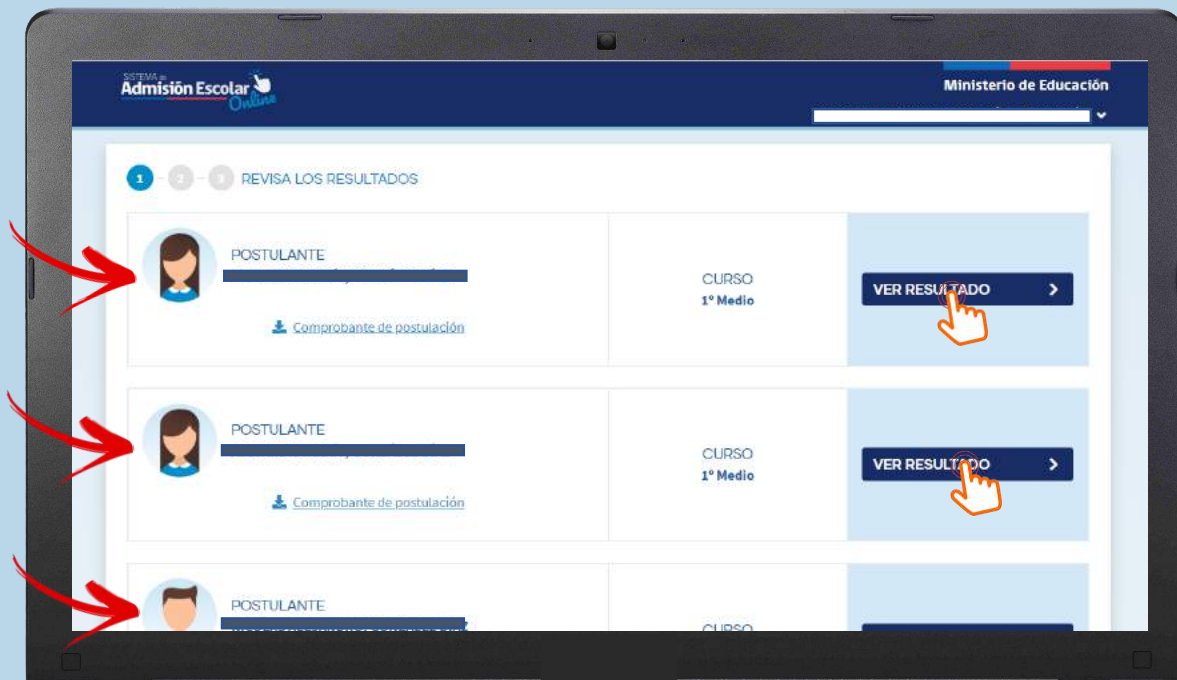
SISTEMA de Admisión Escolar Online

Ministerio de Educación

1 2 3 REVISA LOS RESULTADOS

POSTULANTE
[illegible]
Comprobante de postulación

CURSO
1° Medio

VER RESULTADO >

POSTULANTE
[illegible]
Comprobante de postulación

CURSO
1° Medio

VER RESULTADO >

POSTULANTE
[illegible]

CURSO